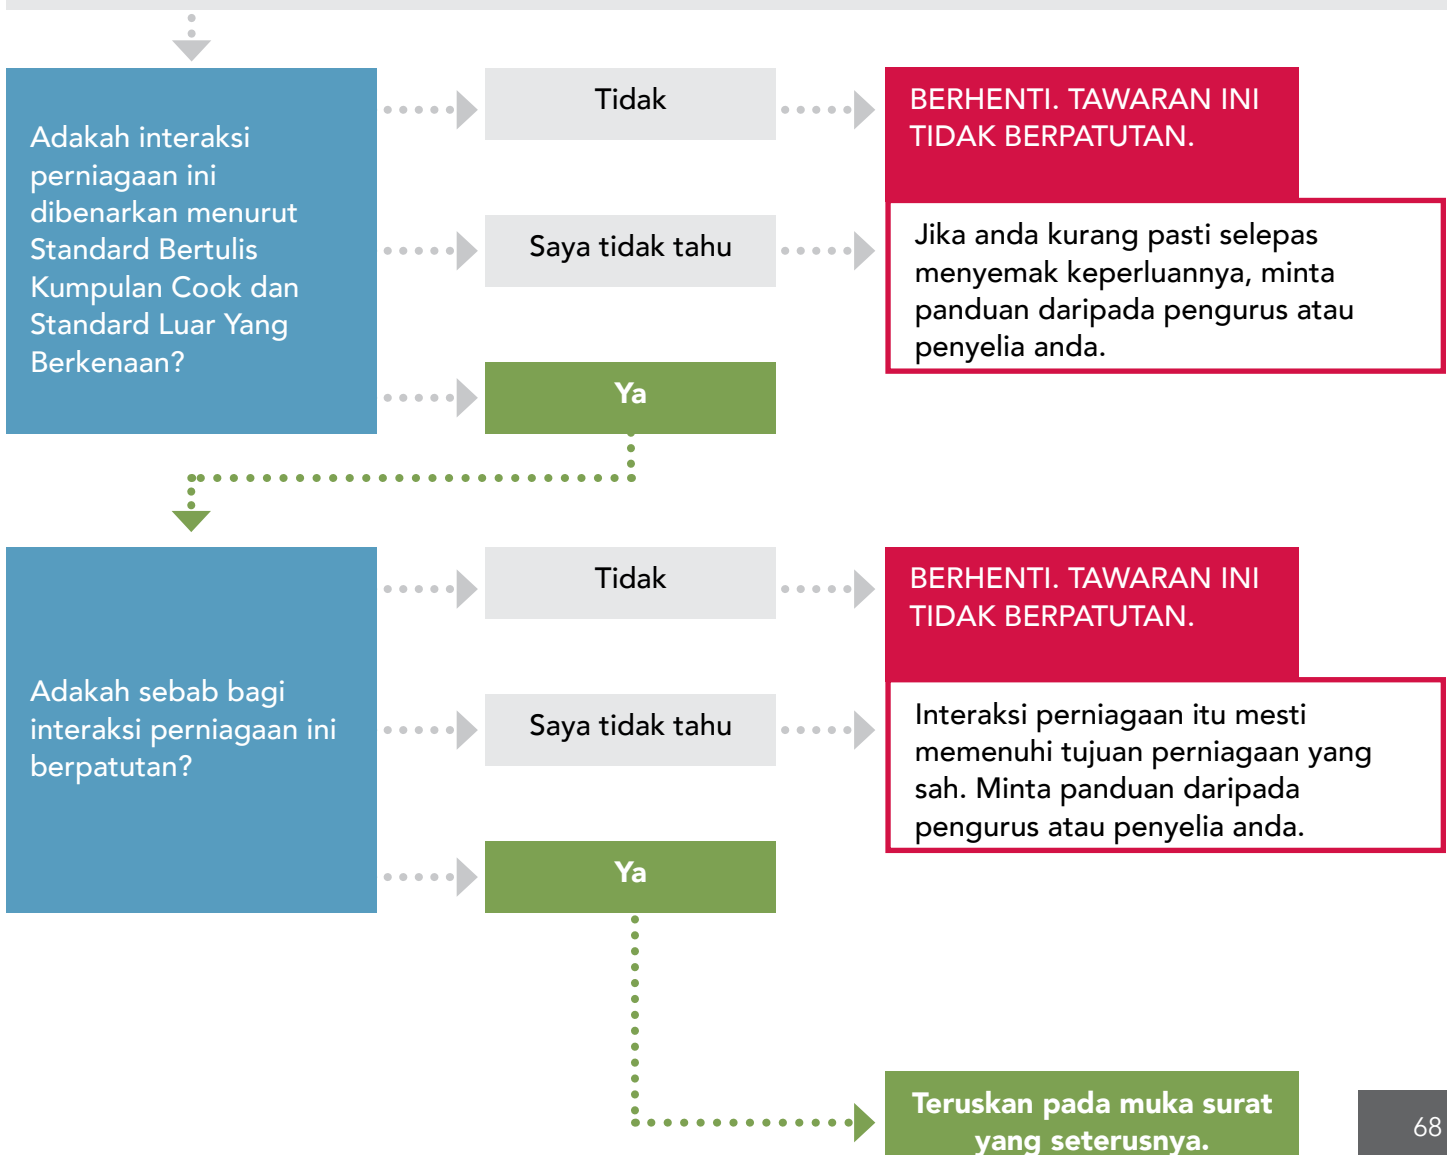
Adakah interaksi perniagaan ini dibenarkan menurut Standard Bertulis Kumpulan Cook dan Standard Luar Yang Berkenaan?

Tidak

BERHENTI. TAWARAN INI TIDAK BERPATUTAN.

Saya tidak tahu

Jika anda kurang pasti selepas menyemak keperluannya, minta panduan daripada pengurus atau penyelia anda.

Ya

Adakah sebab bagi interaksi perniagaan ini berpatutan?

Tidak

BERHENTI. TAWARAN INI TIDAK BERPATUTAN.

Saya tidak tahu

Interaksi perniagaan itu mesti memenuhi tujuan perniagaan yang sah. Minta panduan daripada pengurus atau penyelia anda.

Ya

Teruskan pada muka surat yang seterusnya.

68